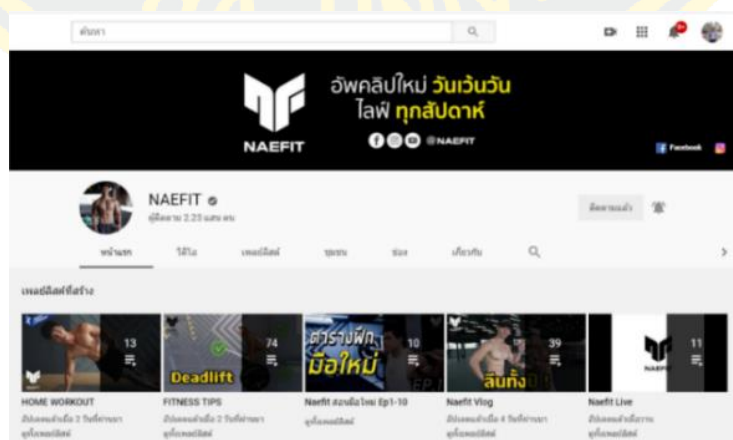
ค้นหา

อัพคลิปใหม่ วันเว้นวัน
ไลฟ์ ทุกสัปดาห์

NAEFIT

@NAEFIT

Facebook

NAEFIT
ผู้ติดตาม 2.23 แสน คน

ติดตามแล้ว

หน้าแรก | วิดีโอ | เพลย์ลิสต์ | ชุมชน | ช่อง | เกี่ยวกับ

เพลย์ลิสต์ที่สร้าง

13
74
Deadlift
ตารางฝึก มือใหม่
10
39
ลีนทั้ง
11

HOME WORKOUT
อัปเดตแล้วเมื่อ 2 วันที่ผ่านมา
ดูเพลย์ลิสต์

FITNESS TIPS
อัปเดตแล้วเมื่อ 2 วันที่ผ่านมา
ดูเพลย์ลิสต์

Naefit สอนมือใหม่ Ep1-10
ดูเพลย์ลิสต์

Naefit Vlog
อัปเดตแล้วเมื่อ 4 วันที่ผ่านมา
ดูเพลย์ลิสต์

Naefit Live
อัปเดตแล้ววันนี้
ดูเพลย์ลิสต์